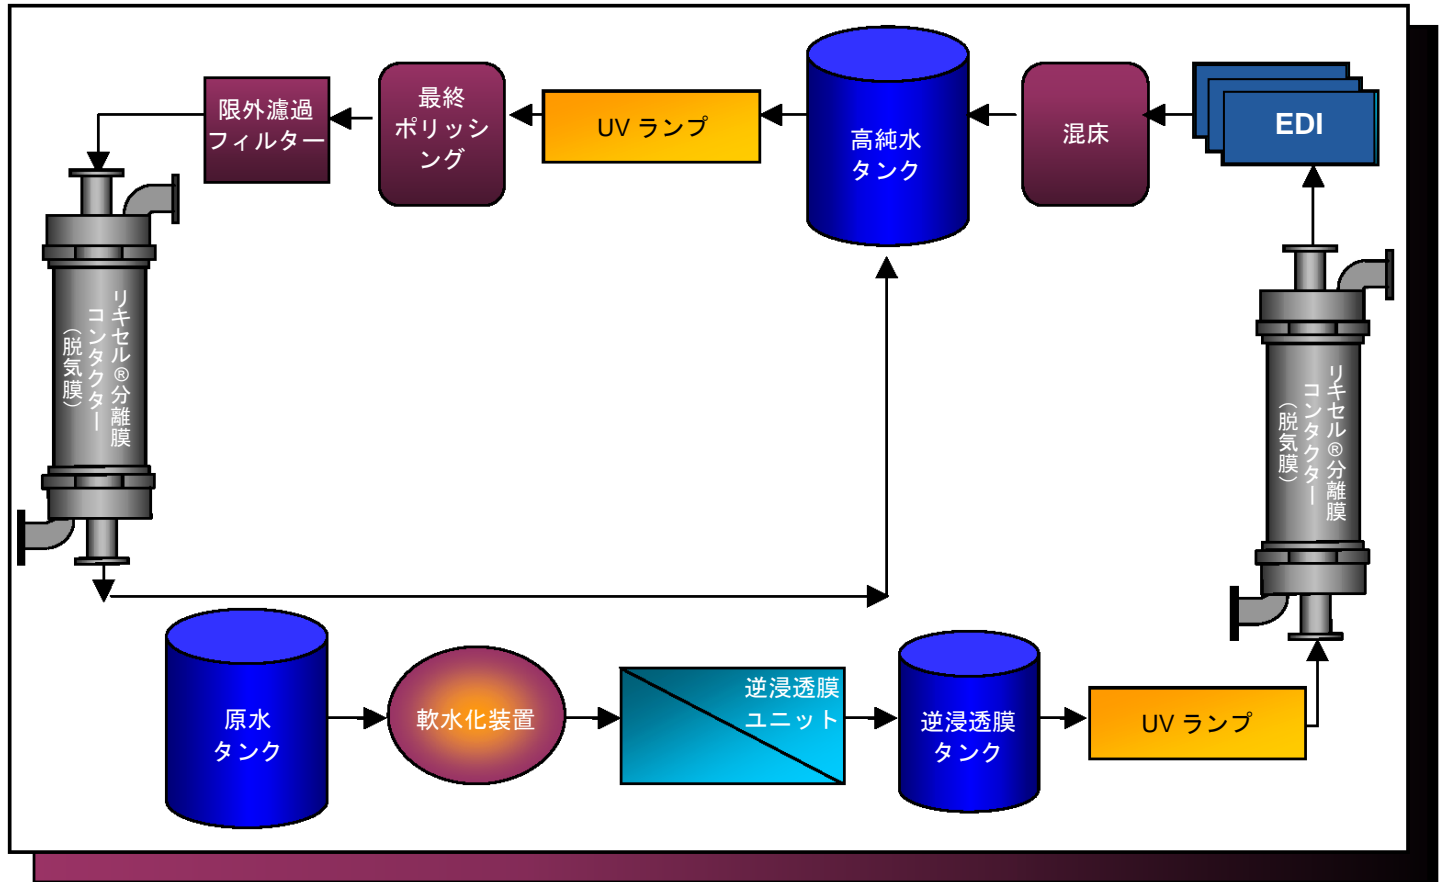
限外濾過フィルター

最終ポリッシング

UV ランプ

高純水タンク

混床

EDI

リキセル®分離膜コンタクター（脱気膜）

リキセル®分離膜コンタクター（脱気膜）

原水タンク

軟水化装置

逆浸透膜ユニット

逆浸透膜タンク

UV ランプ